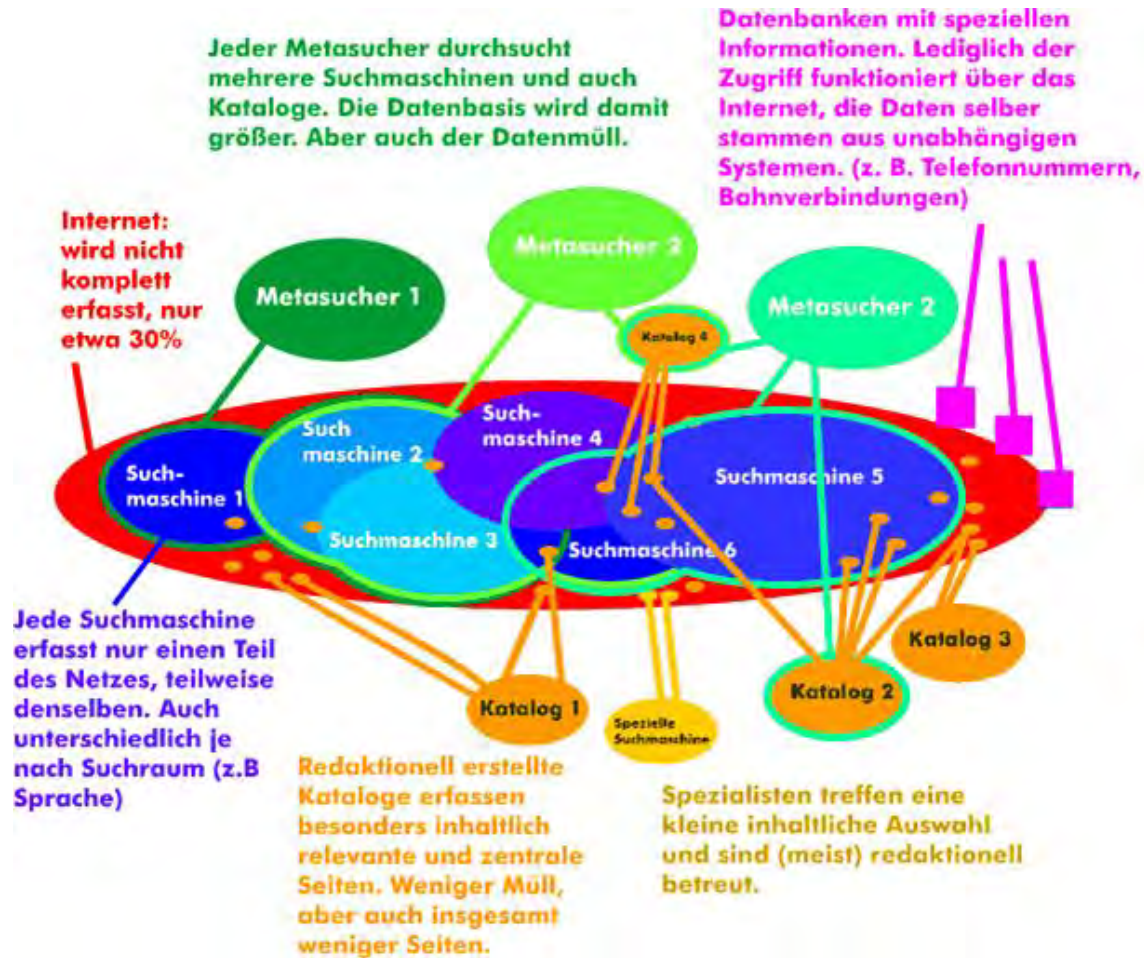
Jeder Metasucher durchsucht mehrere Suchmaschinen und auch Kataloge. Die Datenbasis wird damit größer. Aber auch der Datenmüll.

Datenbanken mit speziellen Informationen. Lediglich der Zugriff funktioniert über das Internet, die Daten selber stammen aus unabhängigen Systemen. (z. B. Telefonnummern, Bahnverbindungen)

Internet: wird nicht komplett erfasst, nur etwa 30%

Metasucher 1

Metasucher 3

Katalog 4

Metasucher 2

Such-maschine 1

Such maschine 2

Such-maschine 4

Suchmaschine 5

Suchmaschine 3

Suchmaschine 6

Jede Suchmaschine erfasst nur einen Teil des Netzes, teilweise denselben. Auch unterschiedlich je nach Suchraum (z.B Sprache)

Katalog 1

Spezielle Suchmaschine

Katalog 2

Katalog 3

Redaktionell erstellte Kataloge erfassen besonders inhaltlich relevante und zentrale Seiten. Weniger Müll, aber auch insgesamt weniger Seiten.

Spezialisten treffen eine kleine inhaltliche Auswahl und sind (meist) redaktionell betreut.